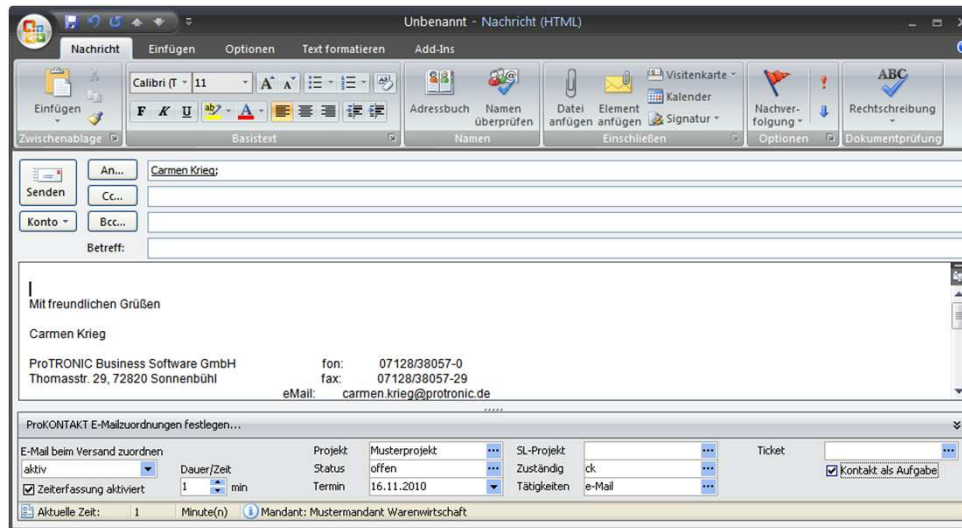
Unbenannt - Nachricht (HTML)

Nachricht Einfügen Optionen Text formatieren Add-Ins

Einfügen
Zwischenablage
Calibri (T 11
F K U
Basistext
Adressbuch
Namen überprüfen
Namen
Datei anfügen
Element anfügen
Visitenkarte
Kalender
Signatur
Einschließen
Nachverfolgung
Optionen
Rechtschreibung
Dokumentprüfung

Senden
An...
Carmen Krieg;
Cc...
Konto
Bcc...
Betreff:

Mit freundlichen Grüßen

Carmen Krieg

ProTRONIC Business Software GmbH fon: 07128/38057-0
Thomasstr. 29, 72820 Sonnenbühl fax: 07128/38057-29
eMail: carmen.krieg@protronic.de

ProKONTAKT E-Mailzuordnungen festlegen...

| E-Mail beim Versand zuordnen | | Projekt | Musterprojekt | SL-Projekt | | Ticket | |
|---|---|---|---|---|---|---|---|
| aktiv | Dauer/Zeit | Status | offen | Zuständig | ck | | ☑ Kontakt als Aufgabe |
| ☑ Zeiterfassung aktiviert | 1 min | Termin | 16.11.2010 | Tätigkeiten | e-Mail | | |

Aktuelle Zeit: 1 Minute(n) Mandant: Mustermandant Warenwirtschaft